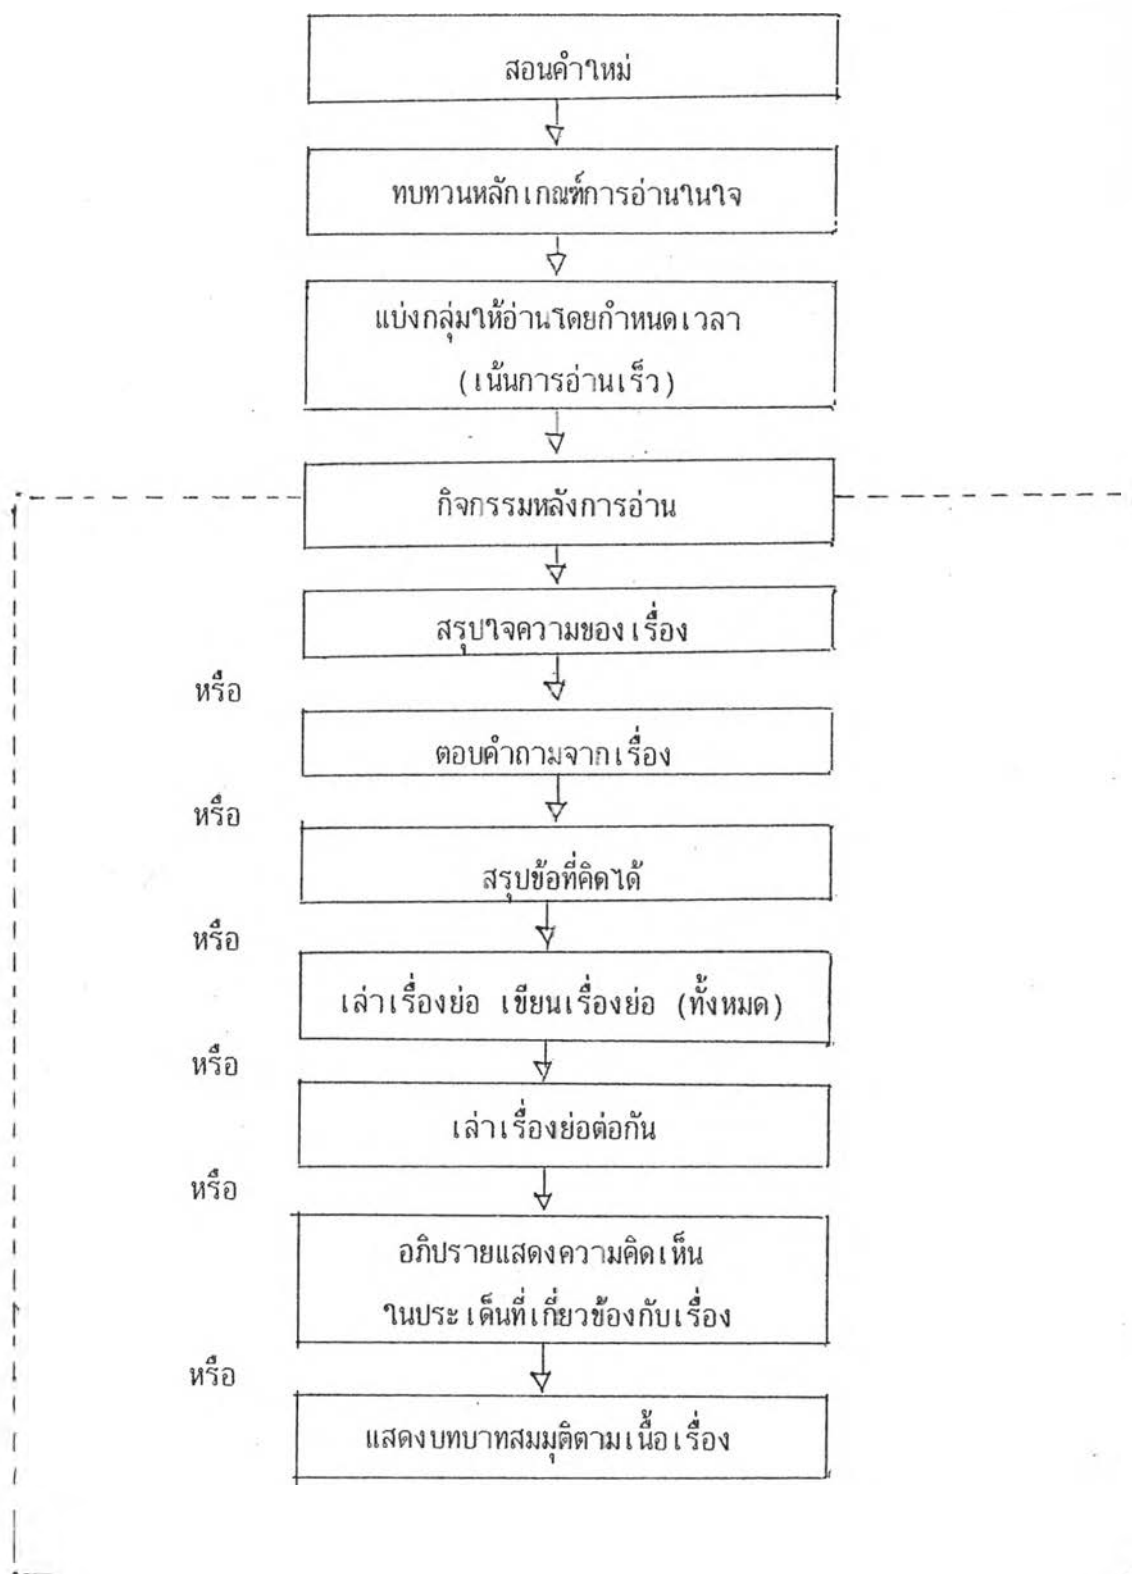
สอนคำใหม่

ทบทวนหลักเกณฑ์การอ่านในใจ

แบ่งกลุ่มให้อ่านโดยกำหนดเวลา (เน้นการอ่านเร็ว)

กิจกรรมหลังการอ่าน

สรุปใจความของเรื่อง

หรือ

ตอบคำถามจากเรื่อง

หรือ

สรุปข้อที่คิดได้

หรือ

เล่าเรื่องย่อ เขียนเรื่องย่อ (ทั้งหมด)

หรือ

เล่าเรื่องย่อต่อกัน

หรือ

อภิปรายแสดงความคิดเห็น ในประเด็นที่เกี่ยวข้องกับเรื่อง

หรือ

แสดงบทบาทสมมุติตามเนื้อเรื่อง